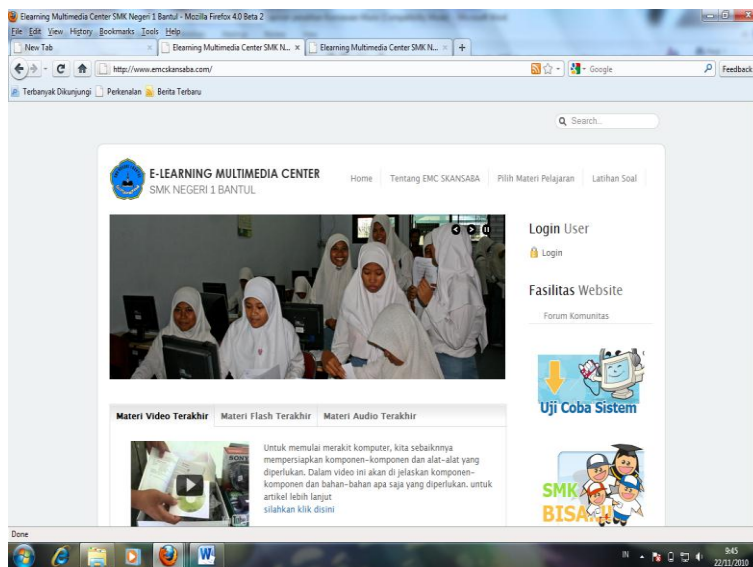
Elearning Multimedia Center SMK Negeri 1 Bantul - Mozilla Firefox 4.0 Beta 2

File Edit View History Bookmarks Tools Help

New Tab | Elearning Multimedia Center SMK N... × | Elearning Multimedia Center SMK N... × | +

http://www.emcskansaba.com/

Google

Feedback

Terbanyak Dikunjungi | Perkenalan | Berita Terbaru

Search...

E-LEARNING MULTIMEDIA CENTER
SMK NEGERI 1 BANTUL

Home | Tentang EMC SKANSABA | Pilih Materi Pelajaran | Latihan Soal

Login User

Login

Fasilitas Website

Forum Komunitas

Uji Coba Sistem

SMK BISA!!

Materi Video Terakhir | Materi Flash Terakhir | Materi Audio Terakhir

Untuk memulai merakit komputer, kita sebaiknnya mempersiapkan komponen-komponen dan alat-alat yang diperlukan. Dalam video ini akan di jelaskan komponen-komponen dan bahan-bahan apa saja yang diperlukan. untuk artikel lebih lanjut
silahkan klik disini

Done

IN

9:45
22/11/2010